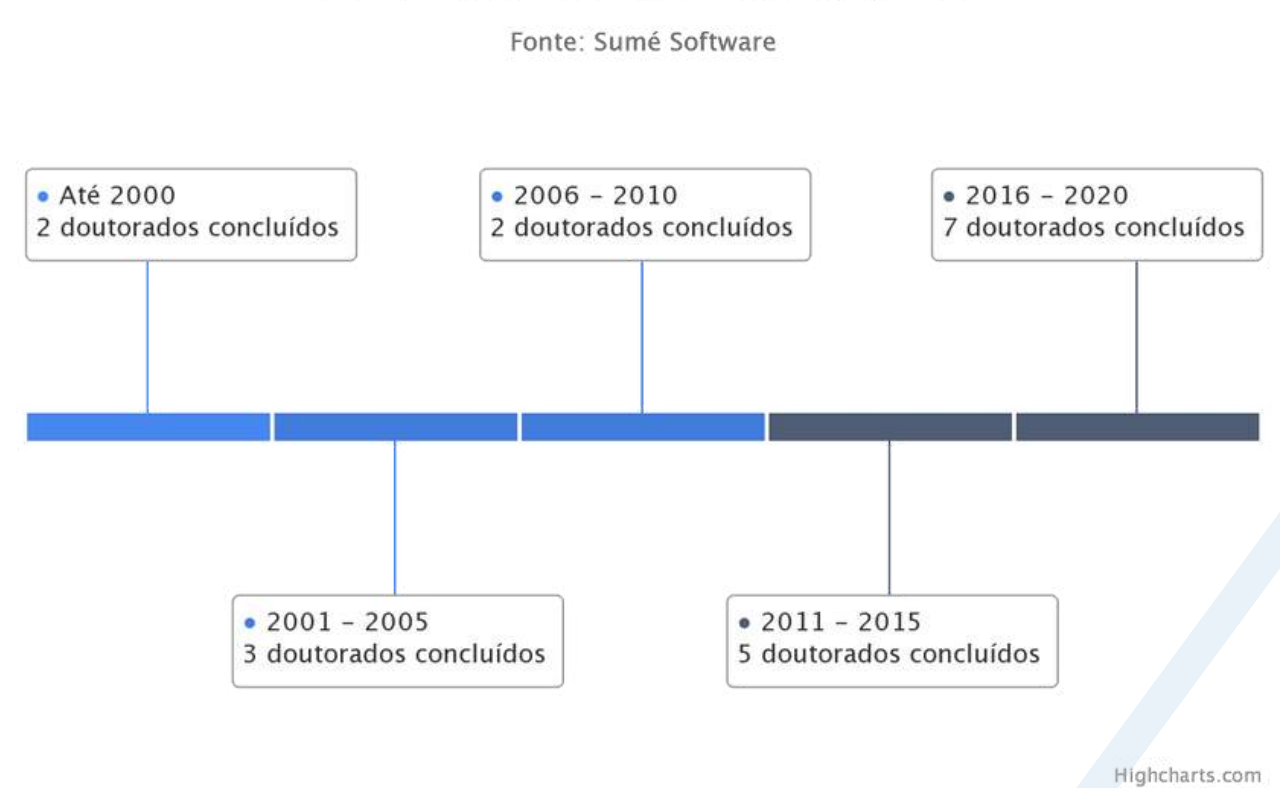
Fonte: Sumé Software

• Até 2000
2 doutorados concluídos

• 2006 - 2010
2 doutorados concluídos

• 2016 - 2020
7 doutorados concluídos

• 2001 - 2005
3 doutorados concluídos

• 2011 - 2015
5 doutorados concluídos

Highcharts.com